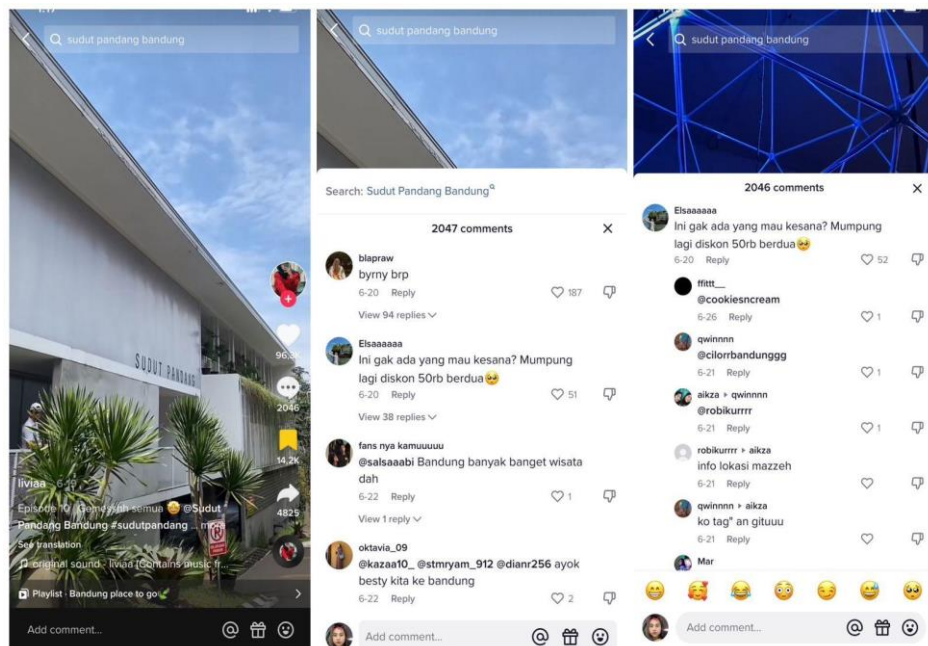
sudut pandang bandung

SUDUT PANDANG

96,3K

2046

14,2K

4825

liviaa · 6-15

Episode 10 : Gemoyyyhh semua 😄 @Sudut Pandang Bandung #sudutpandang ... more

See translation

original sound - liviaa (Contains music fr...

Playlist · Bandung place to go

Add comment...

sudut pandang bandung

Search: Sudut Pandang Bandung

2047 comments

blapraw
byrny brp
6-20 Reply 187
View 94 replies

Elsaaaaaa
Ini gak ada yang mau kesana? Mumpung lagi diskon 50rb berdua🥺
6-20 Reply 51
View 38 replies

fans nya kamuuuuu
@salsaaabi Bandung banyak banget wisata dah
6-22 Reply 1
View 1 reply

oktavia_09
@kazaa10_ @stmryam_912 @dianr256 ayok besty kita ke bandung
6-22 Reply 2

Add comment...

sudut pandang bandung

2046 comments

Elsaaaaaa
Ini gak ada yang mau kesana? Mumpung lagi diskon 50rb berdua🥺
6-20 Reply 52

ffittt__
@cookiesncream
6-26 Reply 1

qwinnnn
@cilorrbandunggg
6-21 Reply 1

aikza ▸ qwinnnn
@robikurrrr
6-21 Reply 1

robikurrrr ▸ aikza
info lokasi mazzeh
6-21 Reply

qwinnnn ▸ aikza
ko tag" an gituuu
6-21 Reply

Mar

Add comment...